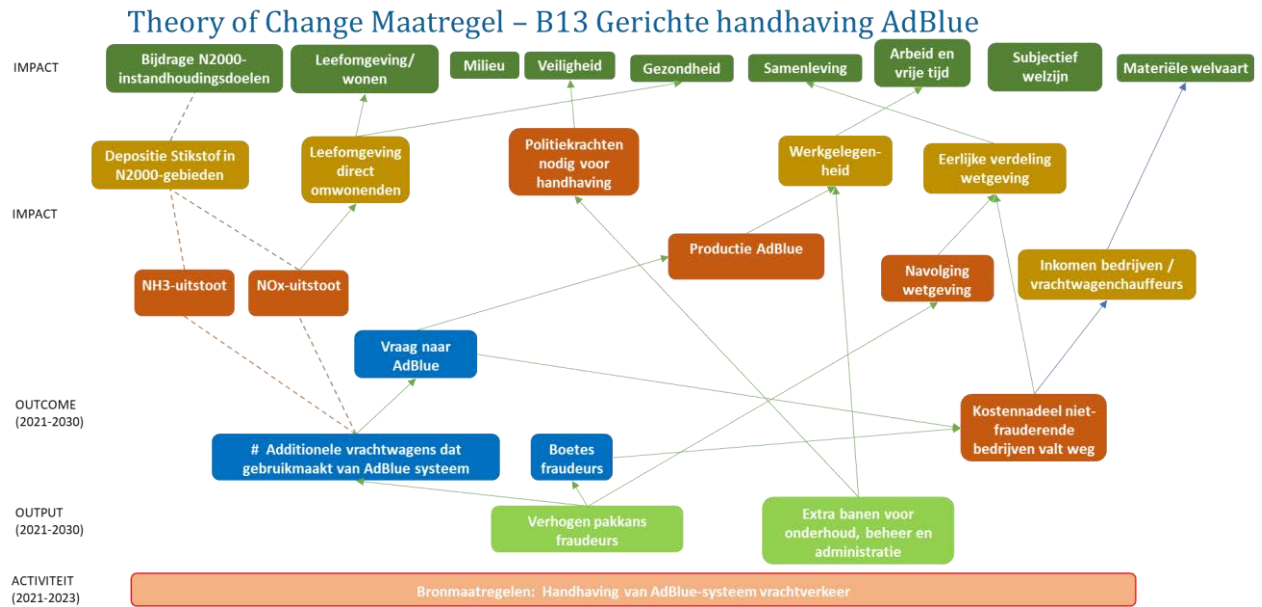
Theory of Change Maatregel – B13 Gerichte handhaving AdBlue

IMPACT

Bijdrage N2000-instandhoudingsdoelen

Leefomgeving/ wonen

Milieu

Veiligheid

Gezondheid

Samenleving

Arbeid en vrije tijd

Subjectief welzijn

Materiële welvaart

Depositie Stikstof in N2000-gebieden

Leefomgeving direct omwonenden

Politiekrachten nodig voor handhaving

Werkgelegenheid

Eerlijke verdeling wetgeving

IMPACT

Productie AdBlue

NH3-uitstoot

NOx-uitstoot

Navolging wetgeving

Inkomen bedrijven / vrachtwagenchauffeurs

Vraag naar AdBlue

OUTCOME (2021-2030)

Kostennadeel niet-frauderende bedrijven valt weg

# Additionele vrachtwagens dat gebruikmaakt van AdBlue systeem

Boetes fraudeurs

OUTPUT (2021-2030)

Verhogen pakkans fraudeurs

Extra banen voor onderhoud, beheer en administratie

ACTIVITEIT (2021-2023)

Bronmaatregelen: Handhaving van AdBlue-systeem vrachtverkeer